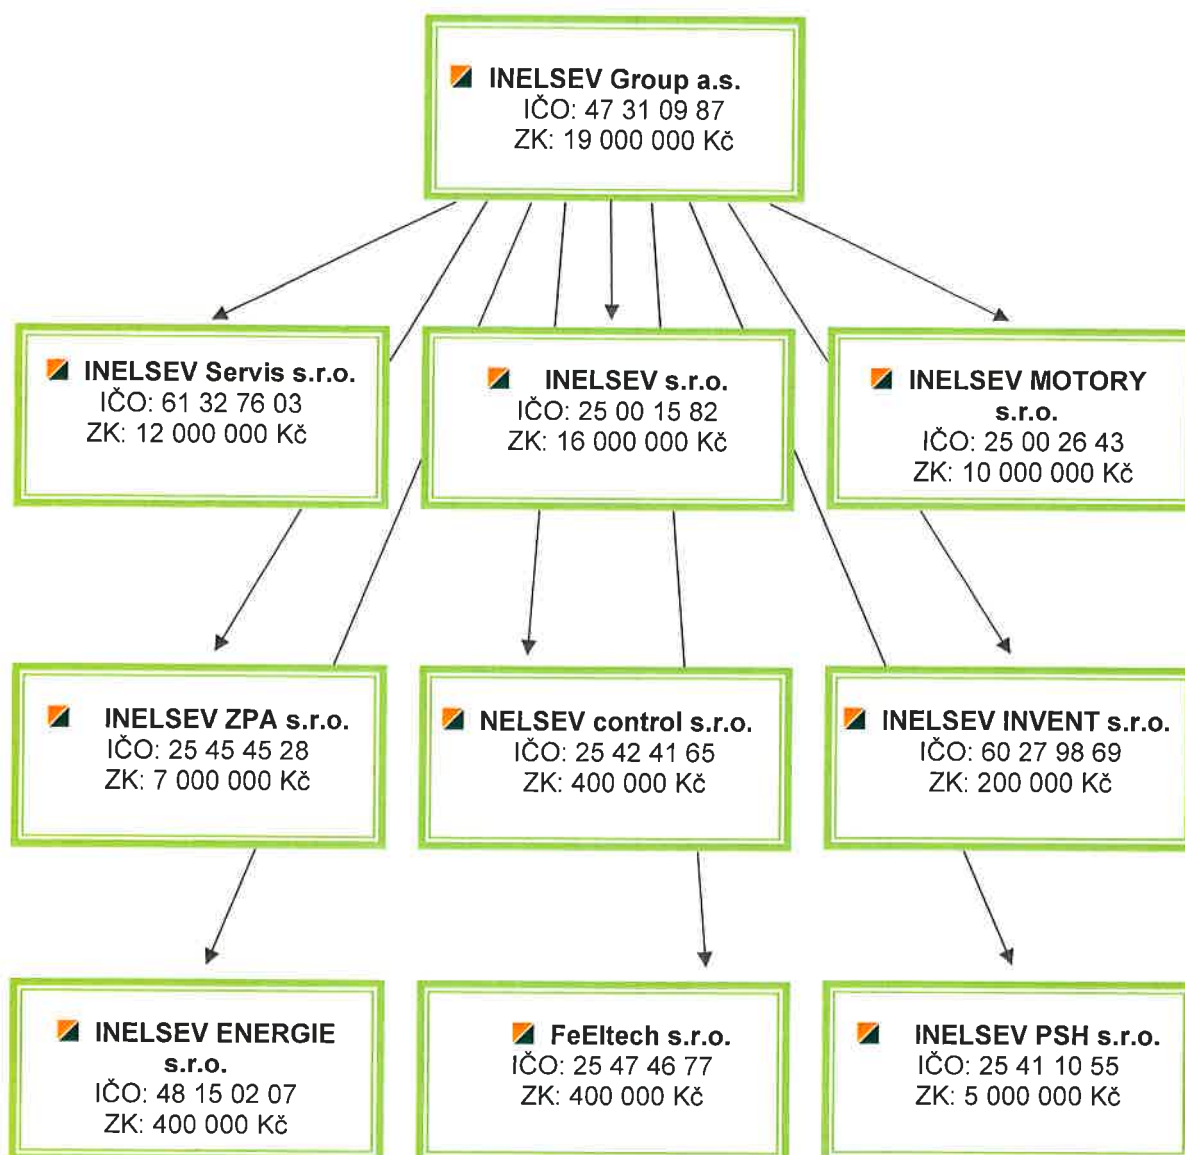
INELSEV Group a.s.
IČO: 47 31 09 87
ZK: 19 000 000 Kč

INELSEV Servis s.r.o.
IČO: 61 32 76 03
ZK: 12 000 000 Kč

INELSEV s.r.o.
IČO: 25 00 15 82
ZK: 16 000 000 Kč

INELSEV MOTORY s.r.o.
IČO: 25 00 26 43
ZK: 10 000 000 Kč

INELSEV ZPA s.r.o.
IČO: 25 45 45 28
ZK: 7 000 000 Kč

NELSEV control s.r.o.
IČO: 25 42 41 65
ZK: 400 000 Kč

INELSEV INVENT s.r.o.
IČO: 60 27 98 69
ZK: 200 000 Kč

INELSEV ENERGIE s.r.o.
IČO: 48 15 02 07
ZK: 400 000 Kč

FeEltech s.r.o.
IČO: 25 47 46 77
ZK: 400 000 Kč

INELSEV PSH s.r.o.
IČO: 25 41 10 55
ZK: 5 000 000 Kč